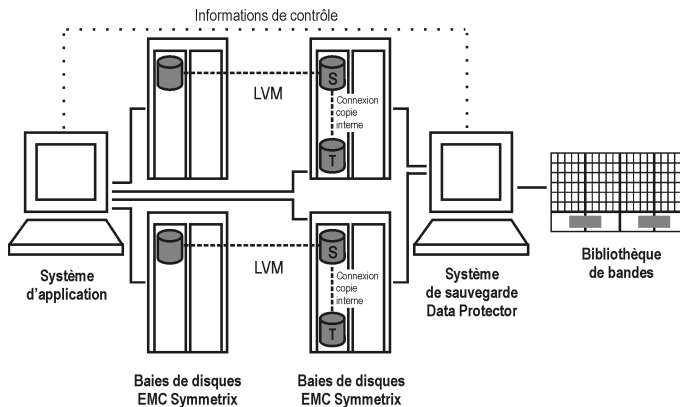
Informations de contrôle

S

LVM

Connexion copie interne

T

Système d'application

S

LVM

Connexion copie interne

T

Système de sauvegarde Data Protector

Bibliothèque de bandes

Baies de disques EMC Symmetrix

Baies de disques EMC Symmetrix